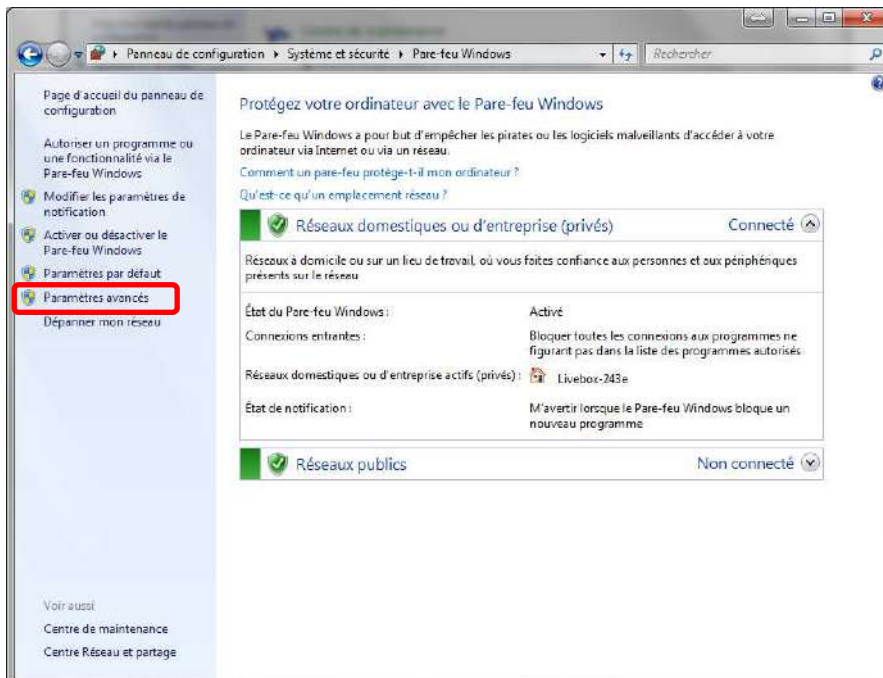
Panneau de configuration ▸ Système et sécurité ▸ Pare-feu Windows

Rechercher

Page d'accueil du panneau de configuration

Autoriser un programme ou une fonctionnalité via le Pare-feu Windows

Modifier les paramètres de notification

Activer ou désactiver le Pare-feu Windows

Paramètres par défaut

Paramètres avancés

Dépanner mon réseau

Protégez votre ordinateur avec le Pare-feu Windows

Le Pare-feu Windows a pour but d'empêcher les pirates ou les logiciels malveillants d'accéder à votre ordinateur via Internet ou via un réseau.

Comment un pare-feu protège-t-il mon ordinateur ?

Qu'est-ce qu'un emplacement réseau ?

Réseaux domestiques ou d'entreprise (privés)

Connecté

Réseaux à domicile ou sur un lieu de travail, où vous faites confiance aux personnes et aux périphériques présents sur le réseau

| | |
|---|---|
| État du Pare-feu Windows : | Activé |
| Connexions entrantes : | Bloquer toutes les connexions aux programmes ne figurant pas dans la liste des programmes autorisés |
| Réseaux domestiques ou d'entreprise actifs (privés) : | Livebox-243e |
| État de notification : | M'avertir lorsque le Pare-feu Windows bloque un nouveau programme |

Réseaux publics

Non connecté

Voir aussi

Centre de maintenance

Centre Réseau et partage